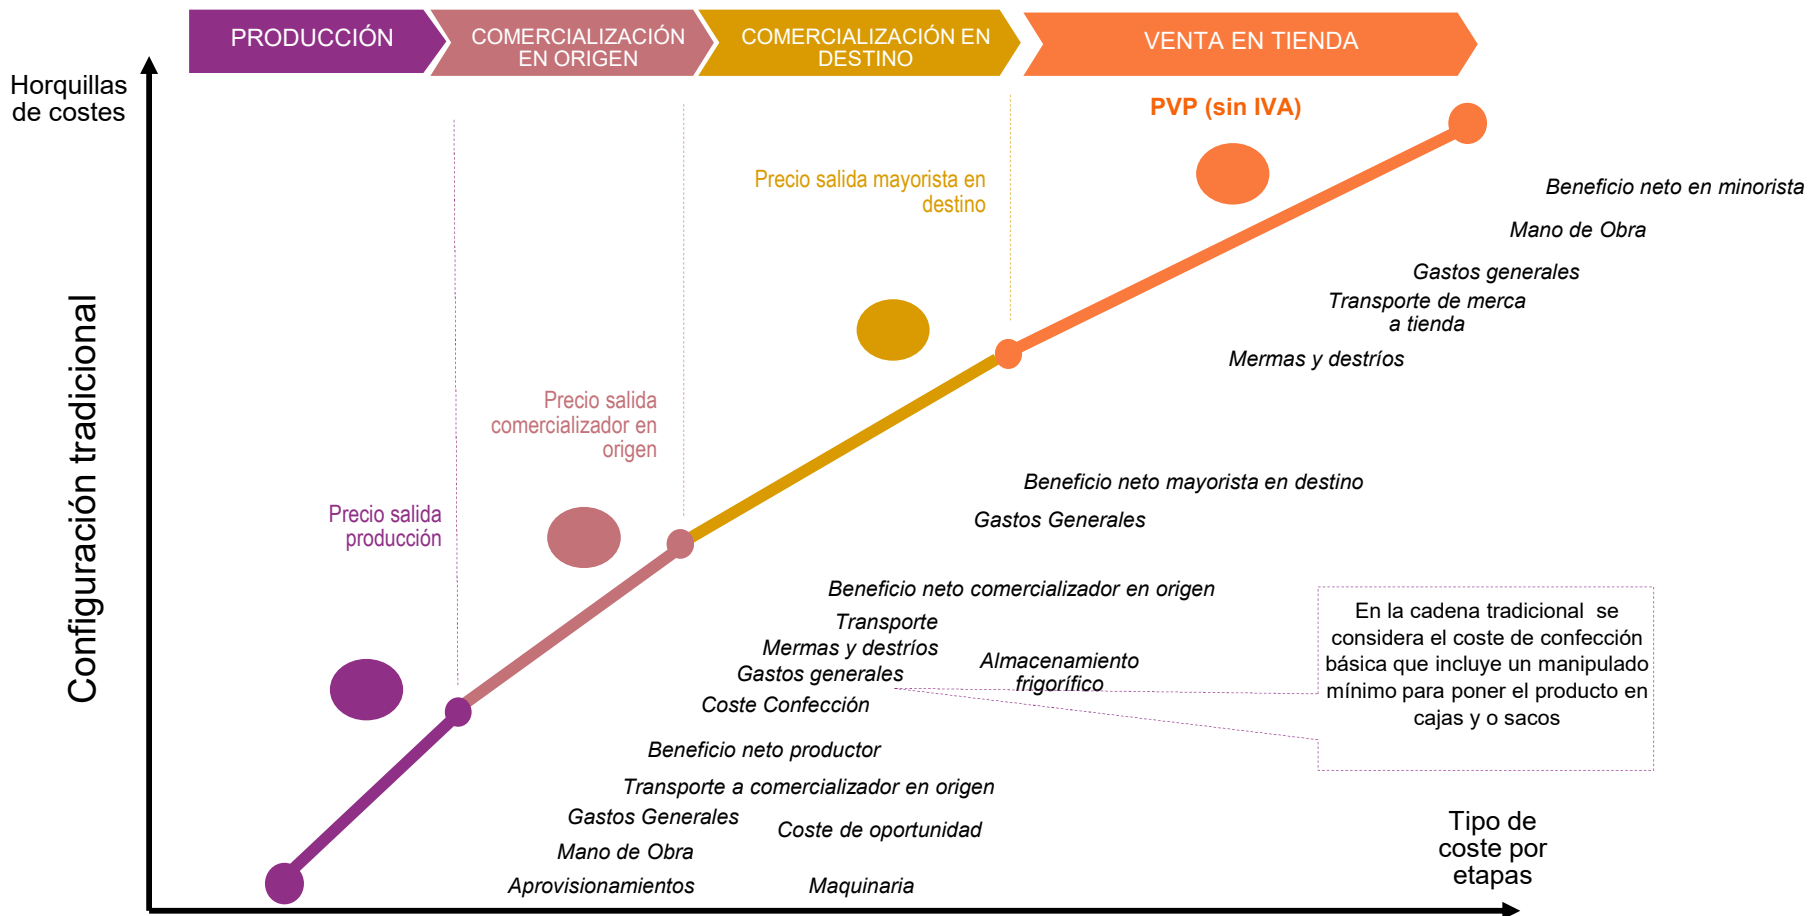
PRODUCCIÓN

COMERCIALIZACIÓN EN ORIGEN

COMERCIALIZACIÓN EN DESTINO

VENTA EN TIENDA

Horquillas de costes

Configuración tradicional

PVP (sin IVA)

Precio salida mayorista en destino

Precio salida comercializador en origen

Precio salida producción

Beneficio neto en minorista

Mano de Obra

Gastos generales

Transporte de merca a tienda

Mermas y destríos

Beneficio neto mayorista en destino

Gastos Generales

Beneficio neto comercializador en origen

Transporte

Mermas y destríos

Gastos generales

Almacenamiento frigorífico

Coste Confección

En la cadena tradicional se considera el coste de confección básica que incluye un manipulado mínimo para poner el producto en cajas y o sacos

Beneficio neto productor

Transporte a comercializador en origen

Gastos Generales

Coste de oportunidad

Mano de Obra

Aprovisionamientos

Maquinaria

Tipo de coste por etapas